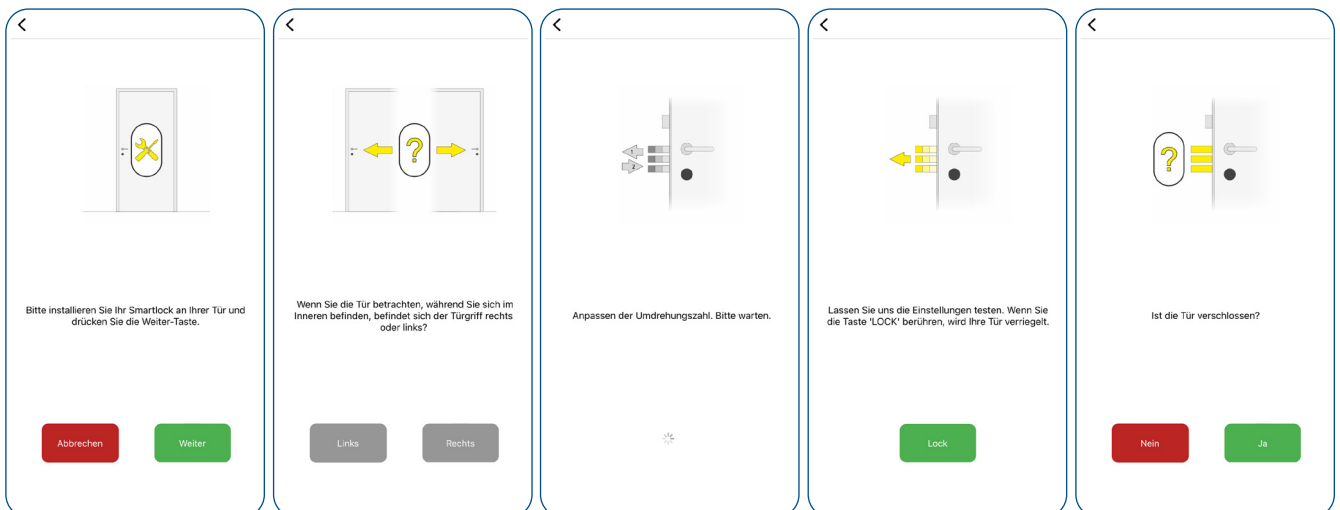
<

Bitte installieren Sie Ihr Smartlock an Ihrer Tür und drücken Sie die Weiter-Taste.

Abbrechen

Weiter

<

?

Wenn Sie die Tür betrachten, während Sie sich im Inneren befinden, befindet sich der Türgriff rechts oder links?

Links

Rechts

<

1

2

Anpassen der Umdrehungszahl. Bitte warten.

<

Lassen Sie uns die Einstellungen testen. Wenn Sie die Taste 'LOCK' berühren, wird Ihre Tür verriegelt.

Lock

<

?

Ist die Tür verschlossen?

Nein

Ja